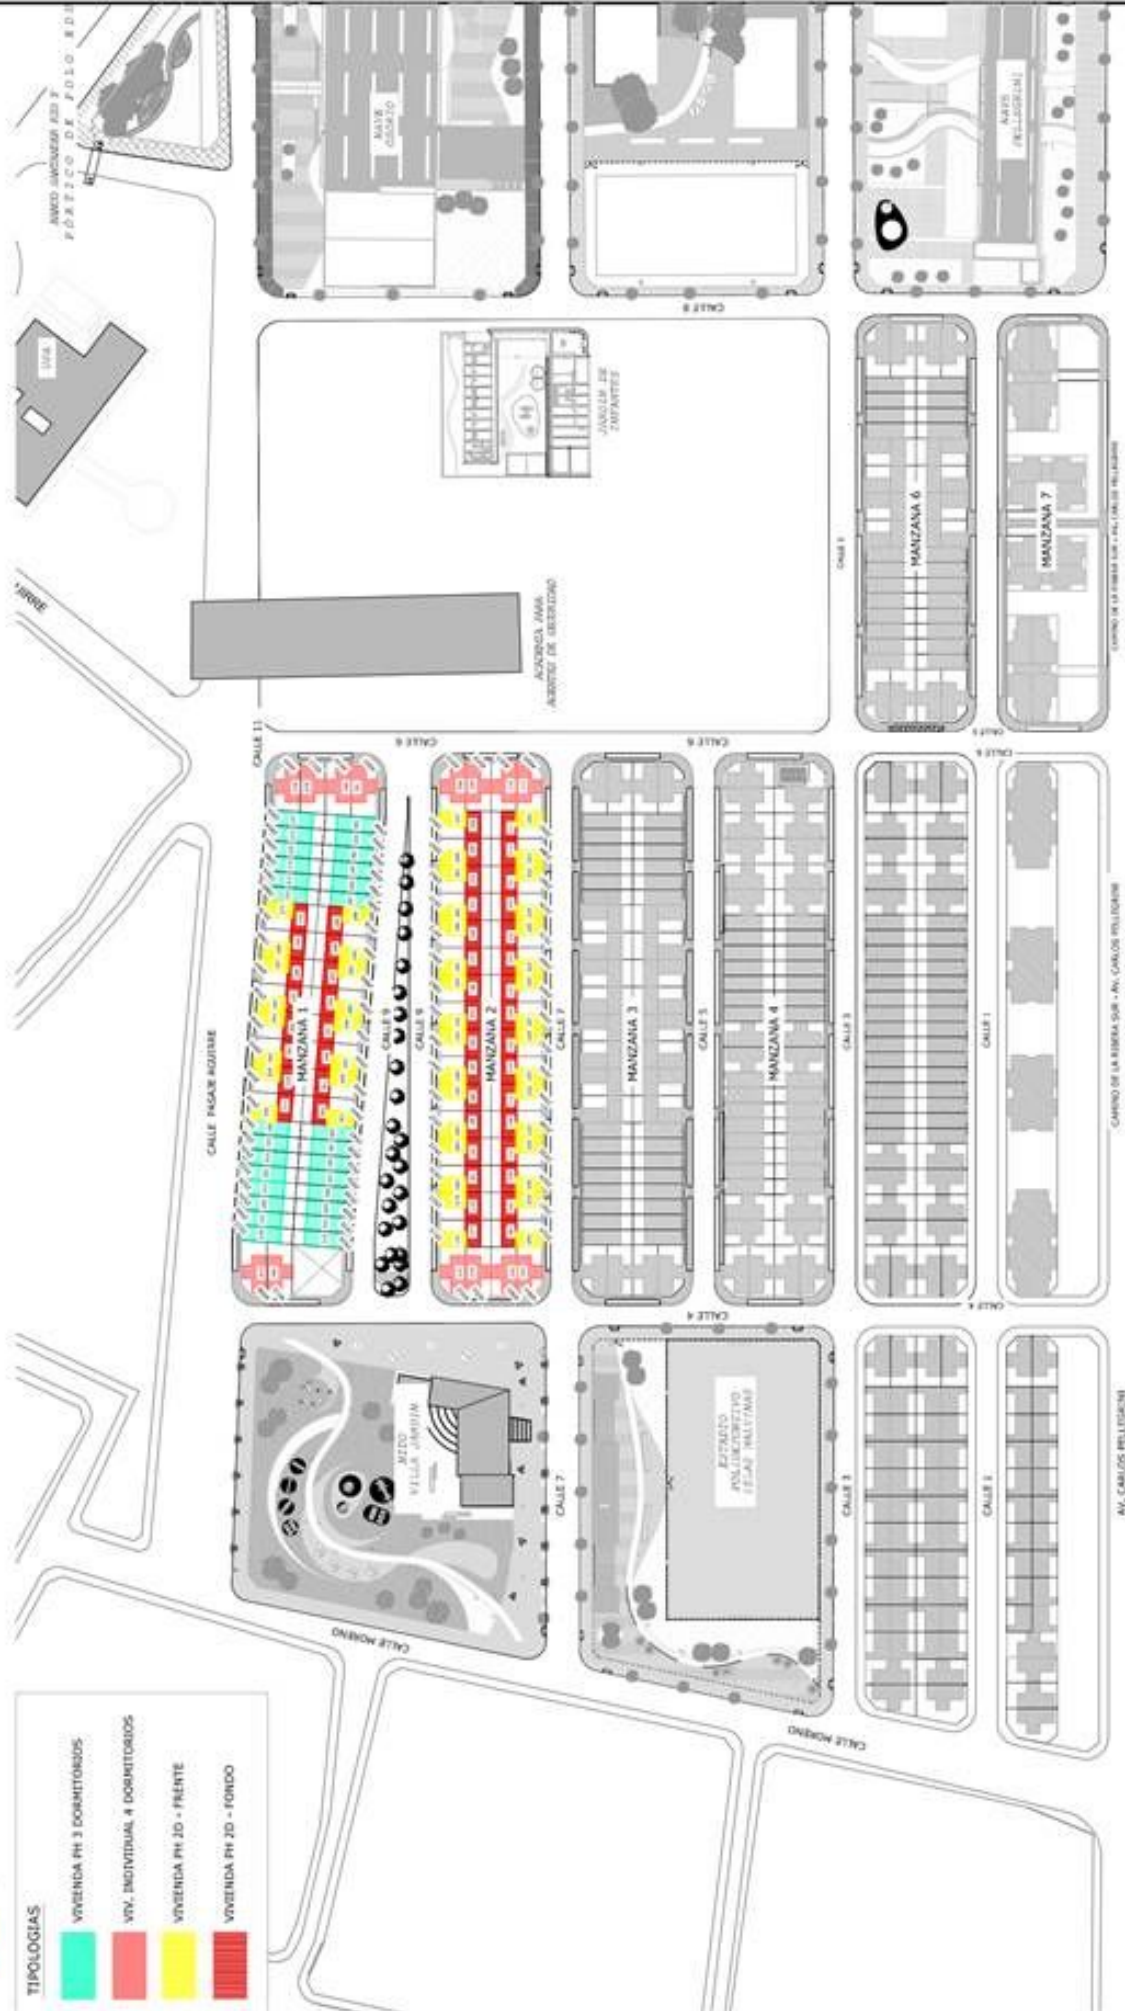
TIPOLOGIAS
VIVIENDA PH 3 DORMITORIOS
VIV. INDIVIDUAL 4 DORMITORIOS
VIVIENDA PH 2D - FRENTE
VIVIENDA PH 2D - FONDO

MANZANA 1
MANZANA 2
MANZANA 3
MANZANA 4
MANZANA 6
MANZANA 7

CALLE PASAJE AGUIRRE
CALLE MORENO
CALLE 7
CALLE 9
CALLE 8
CALLE 6
CALLE 5
CALLE 4
CALLE 3
CALLE 2
CALLE 1
CALLE 11
CAMINO DE LA RIBERA SUR - AV. CARLOS PELLEGRINI
AV. CARLOS PELLEGRINI

NIDO VILLA JARDIN
ESTADIO POLIDEPORTIVO ISLAS MALVINAS
JARDIN DE INFANTES
ACADEMIA PARA AGENTES DE SEGURIDAD
NAVE CENTRO
NAVE PELLEGRINI
BANCO GUARDIAN ROCA Y PÓRTICO DE POLO REÑ
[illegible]